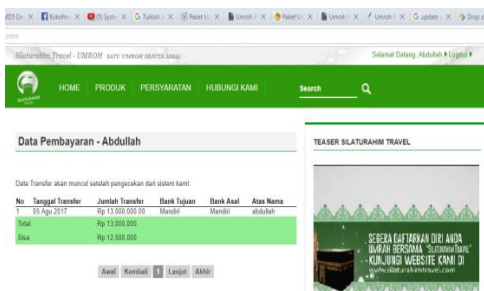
Silaturahim Travel - UMROH SATU UMROH SEMUA AMAL

Selamat Datang, Abdullah ▸Logout ▸

HOME PRODUK PERSYARATAN HUBUNGI KAMI

Search

Data Pembayaran - Abdullah

Data Transfer akan muncul setelah pengecekan dari sistem kami

| No | Tanggal Transfer | Jumlah Transfer | Bank Tujuan | Bank Asal | Atas Nama |
|---|---|---|---|---|---|
| 1 | 05 Agu 2017 | Rp 13.000.000,00 | Mandiri | Mandiri | abdullah |
| Total | | Rp 13.000.000 | | | |
| Sisa | | Rp 12.500.000 | | | |

Awal Kembali 1 Lanjut Akhir

TEASER SILATURAHIM TRAVEL

SEGERA DAFTARKAN DIRI ANDA UMRAH BERSAMA "Silaturahim Travel" KUNJUNGI WEBSITE KAMI DI www.silaturahimtravel.com